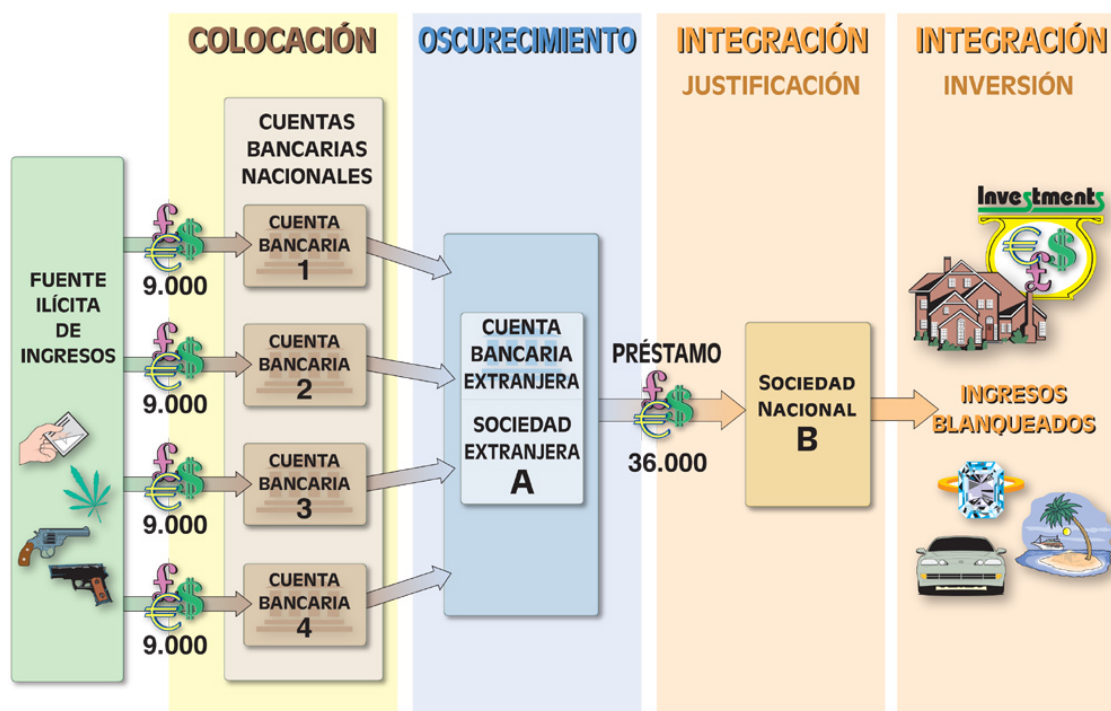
COLOCACIÓN

OSCURECIMIENTO

INTEGRACIÓN
JUSTIFICACIÓN

INTEGRACIÓN
INVERSIÓN

FUENTE ILÍCITA DE INGRESOS

CUENTAS BANCARIAS NACIONALES

9.000
CUENTA BANCARIA 1

9.000
CUENTA BANCARIA 2

9.000
CUENTA BANCARIA 3

9.000
CUENTA BANCARIA 4

CUENTA BANCARIA EXTRANJERA

SOCIEDAD EXTRANJERA A

PRÉSTAMO
36.000

SOCIEDAD NACIONAL B

Investments

INGRESOS BLANQUEADOS